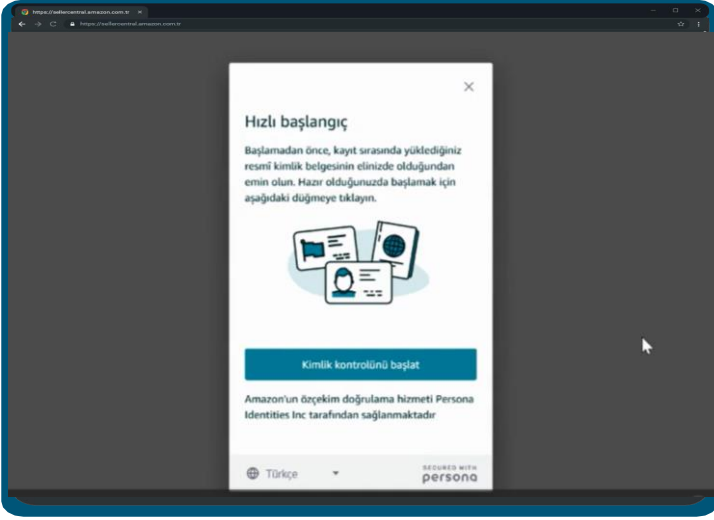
https://sellercentral.amazon.com.tr

https://sellercentral.amazon.com.tr

Hızlı başlangıç

Başlamadan önce, kayıt sırasında yüklediğiniz resmî kimlik belgesinin elinizde olduğundan emin olun. Hazır olduğunuzda başlamak için aşağıdaki düğmeye tıklayın.

Kimlik kontrolünü başlat

Amazon'un özçekim doğrulama hizmeti Persona Identities Inc tarafından sağlanmaktadır

Türkçe

SECURED WITH persona